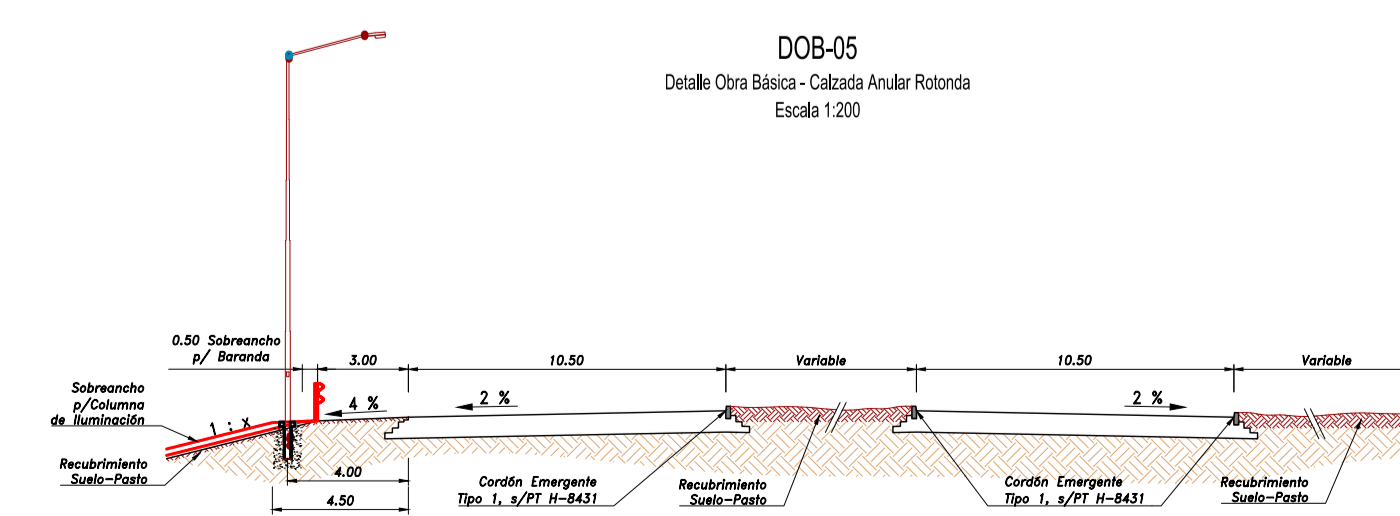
DOB-05
Detalle Obra Básica - Calzada Anular Rotonda
Escala 1:200

0.50 Sobreancho
p/ Baranda

3.00

10.50

Variable

10.50

Variable

Sobreancho
p/Columna
de Iluminación

1 : X

4 %

2 %

2 %

Recubrimiento
Suelo-Pasto

4.00

4.50

Cordón Emergente
Tipo 1, s/PT H-8431

Recubrimiento
Suelo-Pasto

Cordón Emergente
Tipo 1, s/PT H-8431

Recubrimiento
Suelo-Pasto